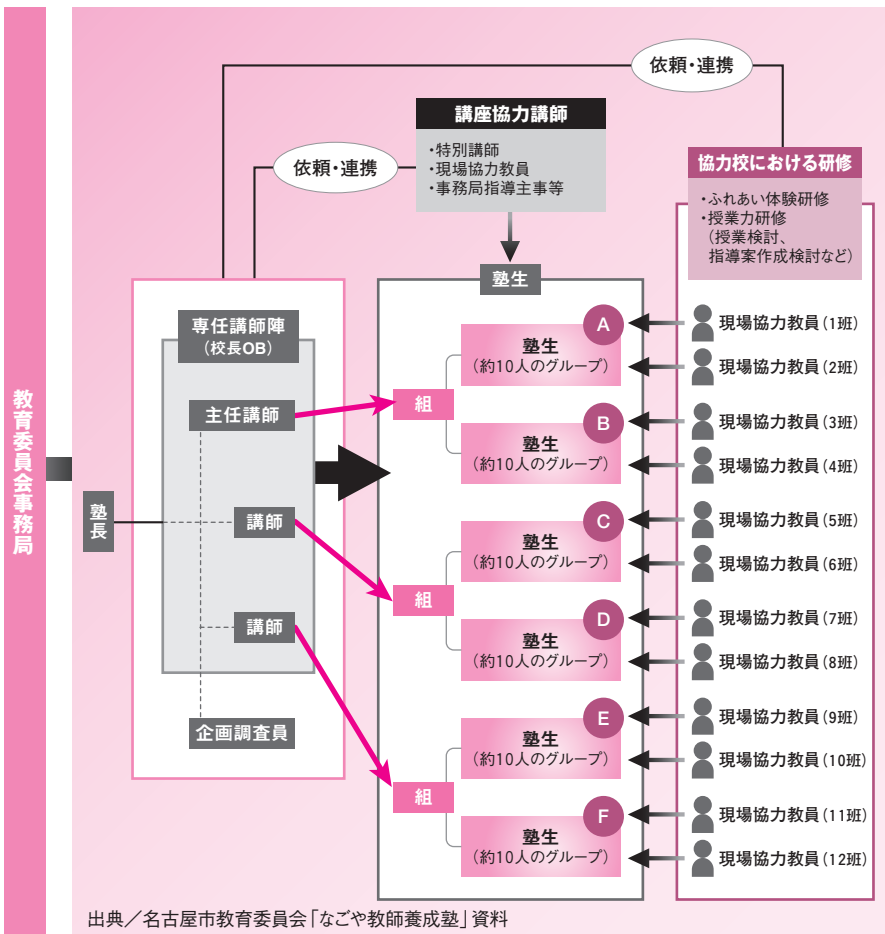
教育委員会事務局

依頼・連携

講座協力講師
・特別講師
・現場協力教員
・事務局指導主事等

依頼・連携

協力校における研修
・ふれあい体験研修
・授業力研修
（授業検討、指導案作成検討など）

塾長

専任講師陣
（校長OB）

主任講師

講師

講師

企画調査員

塾生

組

組

組

A
塾生
（約10人のグループ）

B
塾生
（約10人のグループ）

C
塾生
（約10人のグループ）

D
塾生
（約10人のグループ）

E
塾生
（約10人のグループ）

F
塾生
（約10人のグループ）

現場協力教員（1班）
現場協力教員（2班）
現場協力教員（3班）
現場協力教員（4班）
現場協力教員（5班）
現場協力教員（6班）
現場協力教員（7班）
現場協力教員（8班）
現場協力教員（9班）
現場協力教員（10班）
現場協力教員（11班）
現場協力教員（12班）

出典／名古屋市教育委員会「なごや教師養成塾」資料